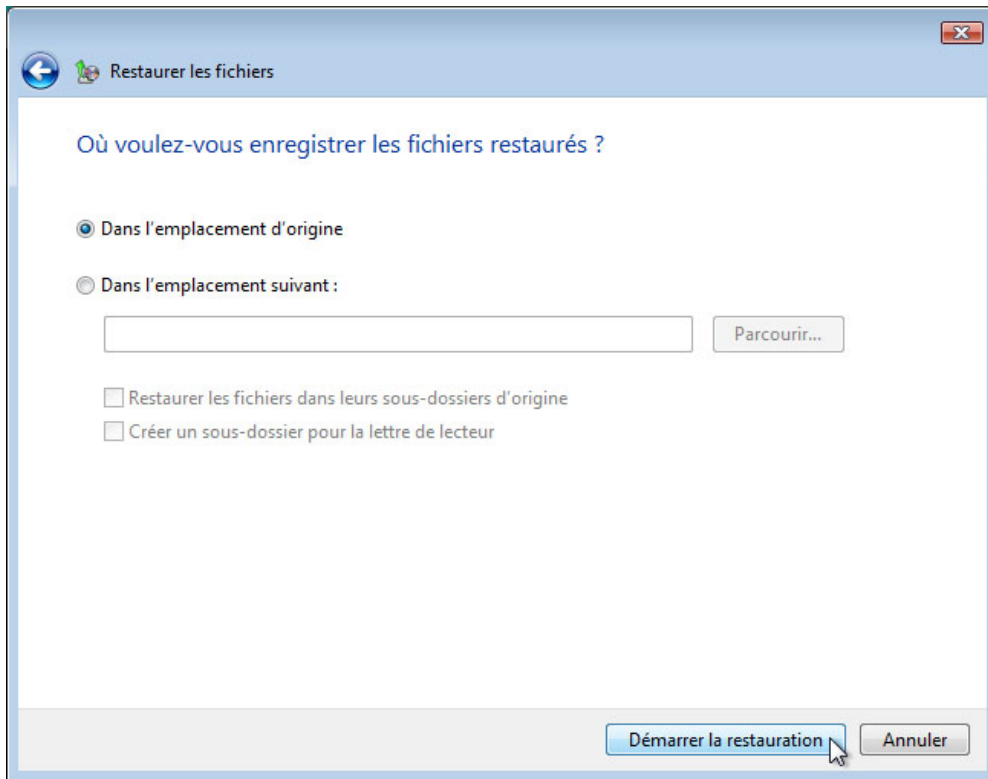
Restaurer les fichiers

Où voulez-vous enregistrer les fichiers restaurés ?

Dans l'emplacement d'origine

Dans l'emplacement suivant :

Parcourir...

Restaurer les fichiers dans leurs sous-dossiers d'origine

Créer un sous-dossier pour la lettre de lecteur

Démarrer la restauration

Annuler